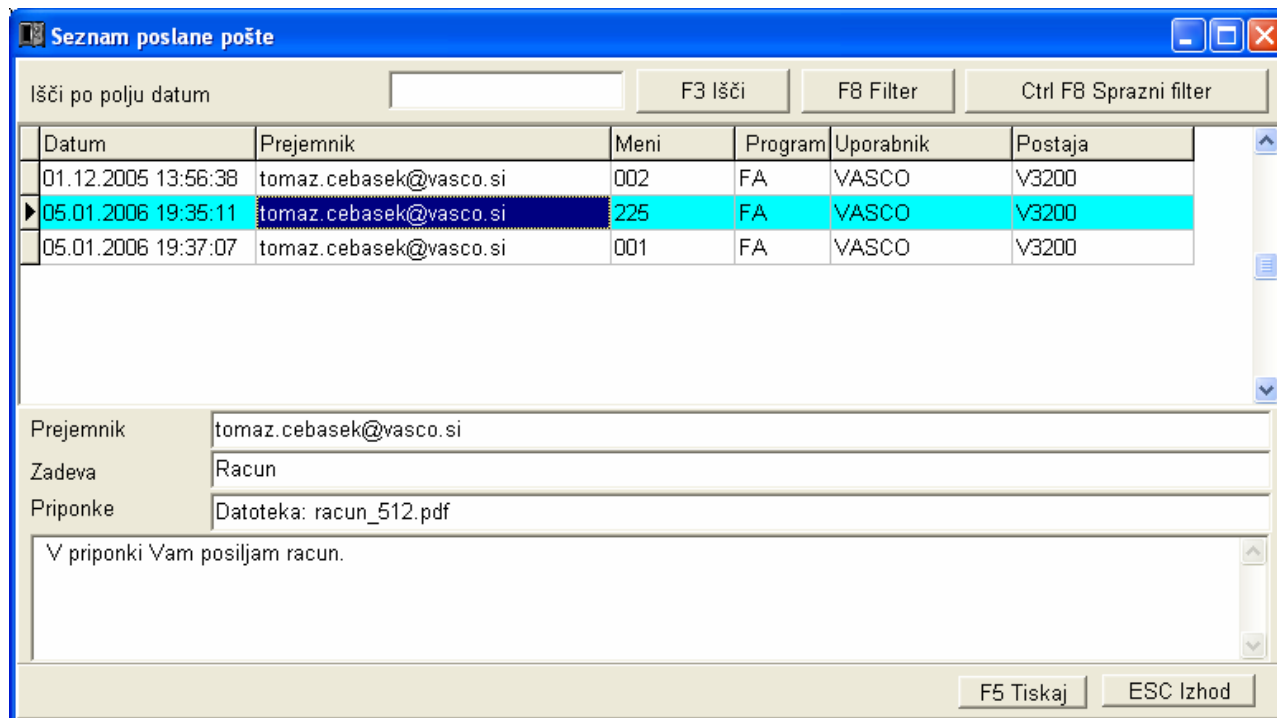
Seznam poslane pošte

Išči po polju datum

F3 Išči

F8 Filter

Ctrl F8 Sprazni filter

| Datum | Prejemnik | Meni | Program | Uporabnik | Postaja |
|---|---|---|---|---|---|
| 01.12.2005 13:56:38 | tomaz.cebasek@vasco.si | 002 | FA | VASCO | V3200 |
| 05.01.2006 19:35:11 | tomaz.cebasek@vasco.si | 225 | FA | VASCO | V3200 |
| 05.01.2006 19:37:07 | tomaz.cebasek@vasco.si | 001 | FA | VASCO | V3200 |

Prejemnik tomaz.cebasek@vasco.si

Zadeva Racun

Priponke Datoteka: racun_512.pdf

V priponki Vam posiljam racun.

F5 Tiskaj

ESC Izhod